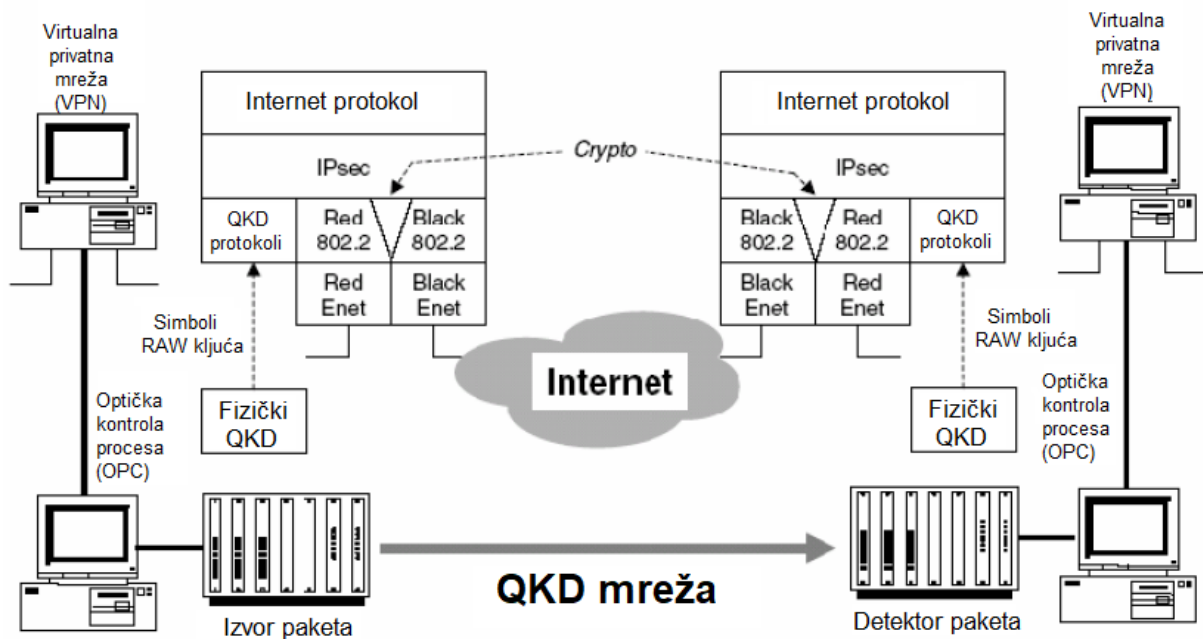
Virtualna privatna mreža (VPN)

Internet protokol

IPsec

QKD protokoli

Red 802.2

Black 802.2

Red Enet

Black Enet

Crypto

Internet protokol

IPsec

Black 802.2

Red 802.2

QKD protokoli

Black Enet

Red Enet

Virtualna privatna mreža (VPN)

Simboli RAW ključa

Internet

Simboli RAW ključa

Optička kontrola procesa (OPC)

Fizički QKD

Fizički QKD

Optička kontrola procesa (OPC)

QKD mreža

Izvor paketa

Detektor paketa